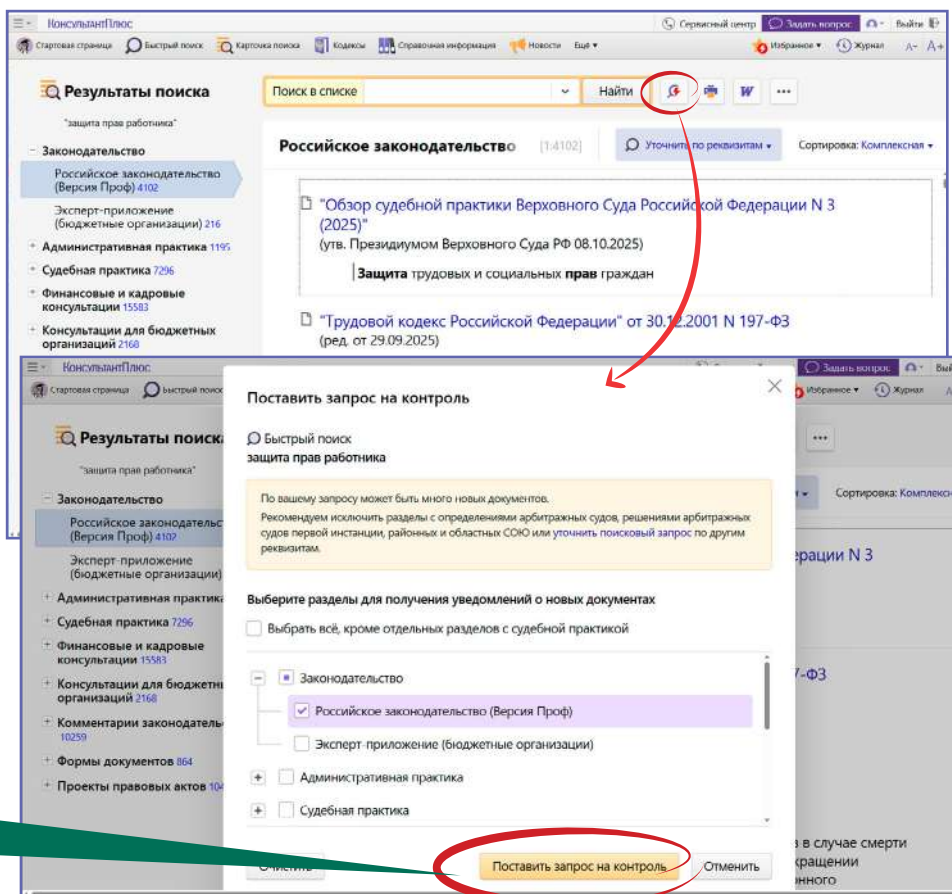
КонсультантПлюс
Сервисный центр
Задать вопрос
Выйти
Стартовая страница
Быстрый поиск
Карточка поиска
Кодексы
Справочная информация
Новости
Ещё
Избранное
Журнал
A- A+

Результаты поиска
"защита прав работника"
Законодательство
Российское законодательство (Версия Проф) 4102
Эксперт-приложение (бюджетные организации) 216
Административная практика 1195
Судебная практика 7296
Финансовые и кадровые консультации 15583
Консультации для бюджетных организаций 2168

Поиск в списке
Найти
W

Российское законодательство [1:4102]
Уточнить по реквизитам
Сортировка: Комплексная

"Обзор судебной практики Верховного Суда Российской Федерации N 3 (2025)"
(утв. Президиумом Верховного Суда РФ 08.10.2025)
Защита трудовых и социальных прав граждан

"Трудовой кодекс Российской Федерации" от 30.12.2001 N 197-ФЗ
(ред. от 29.09.2025)

КонсультантПлюс
Задать вопрос
Стартовая страница
Быстрый поиск
Избранное
Журнал

Результаты поиска
"защита прав работника"
Законодательство
Российское законодательство (Версия Проф) 4102
Эксперт-приложение (бюджетные организации)
Административная практика
Судебная практика 7296
Финансовые и кадровые консультации 15583
Консультации для бюджетных организаций 2168
Комментарии законодатель
10259
Формы документов 864
Проекты правовых актов 104

Сортировка: Комплекс
ерации N 3
7-ФЗ
в случае смерти
кращении
нного

Поставить запрос на контроль
Быстрый поиск
защита прав работника
По вашему запросу может быть много новых документов.
Рекомендуем исключить разделы с определениями арбитражных судов, решениями арбитражных судов первой инстанции, районных и областных СОЮ или уточнить поисковый запрос по другим реквизитам.
Выберите разделы для получения уведомлений о новых документах
Выбрать всё, кроме отдельных разделов с судебной практикой
Законодательство
Российское законодательство (Версия Проф)
Эксперт-приложение (бюджетные организации)
Административная практика
Судебная практика
Очистить
Поставить запрос на контроль
Отменить